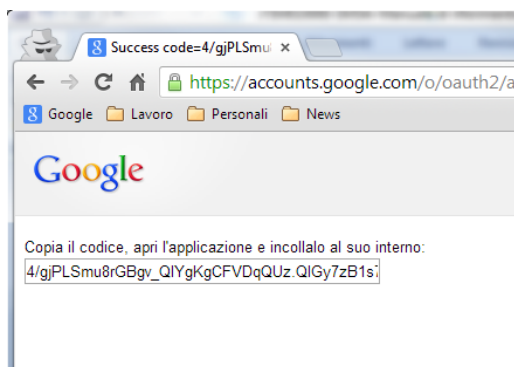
Success code=4/gjPLSmu ×

https://accounts.google.com/o/oauth2/a

Google Lavoro Personali News

Google

Copia il codice, apri l'applicazione e incollalo al suo interno:

4/gjPLSmu8rGBgv_QIYgKgCFVDqQUz.QIGy7zB1s7